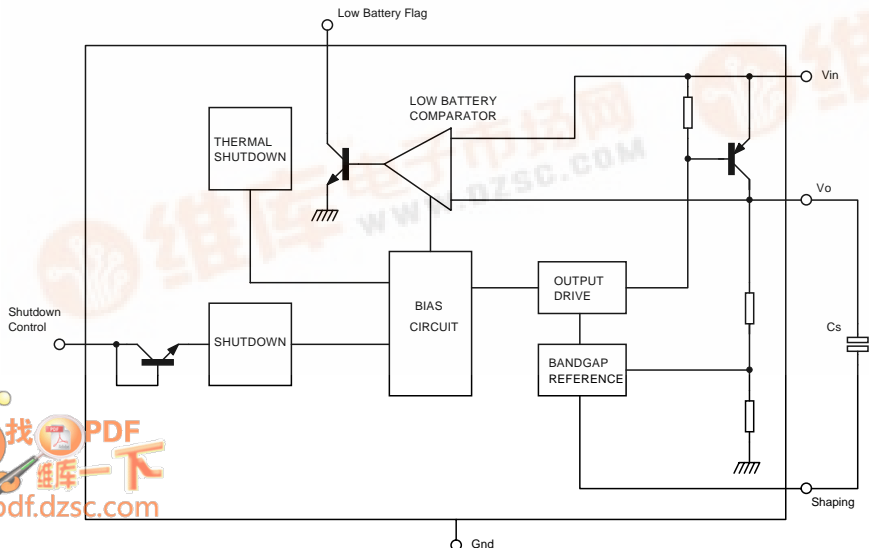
Low Battery Flag

Vin

LOW BATTERY COMPARATOR

THERMAL SHUTDOWN

Vo

Shutdown Control

SHUTDOWN

BIAS CIRCUIT

OUTPUT DRIVE

BANDGAP REFERENCE

Cs

Shaping

Gnd

维库电子市场网
WWW.DZSC.COM

找PDF
维库一下
pdf.dzsc.com